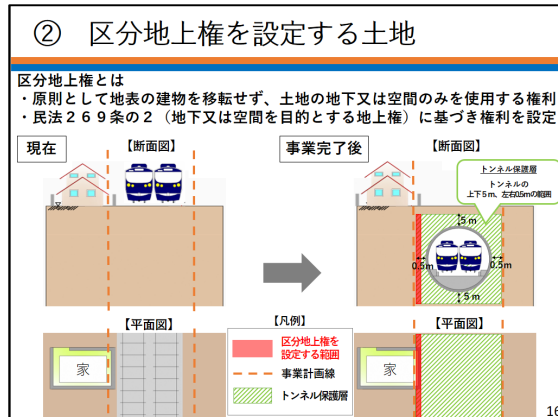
② 区分地上権を設定する土地

区分地上権とは
・原則として地表の建物を移転せず、土地の地下又は空間のみを使用する権利
・民法２６９条の２（地下又は空間を目的とする地上権）に基づき権利を設定

現在

【断面図】

事業完了後

【断面図】

トンネル保護層
トンネルの上下５ｍ、左右0.5ｍの範囲

5ｍ
0.5ｍ
0.5ｍ
5ｍ

【平面図】

【凡例】
区分地上権を設定する範囲
事業計画線
トンネル保護層

【平面図】

家

家

16